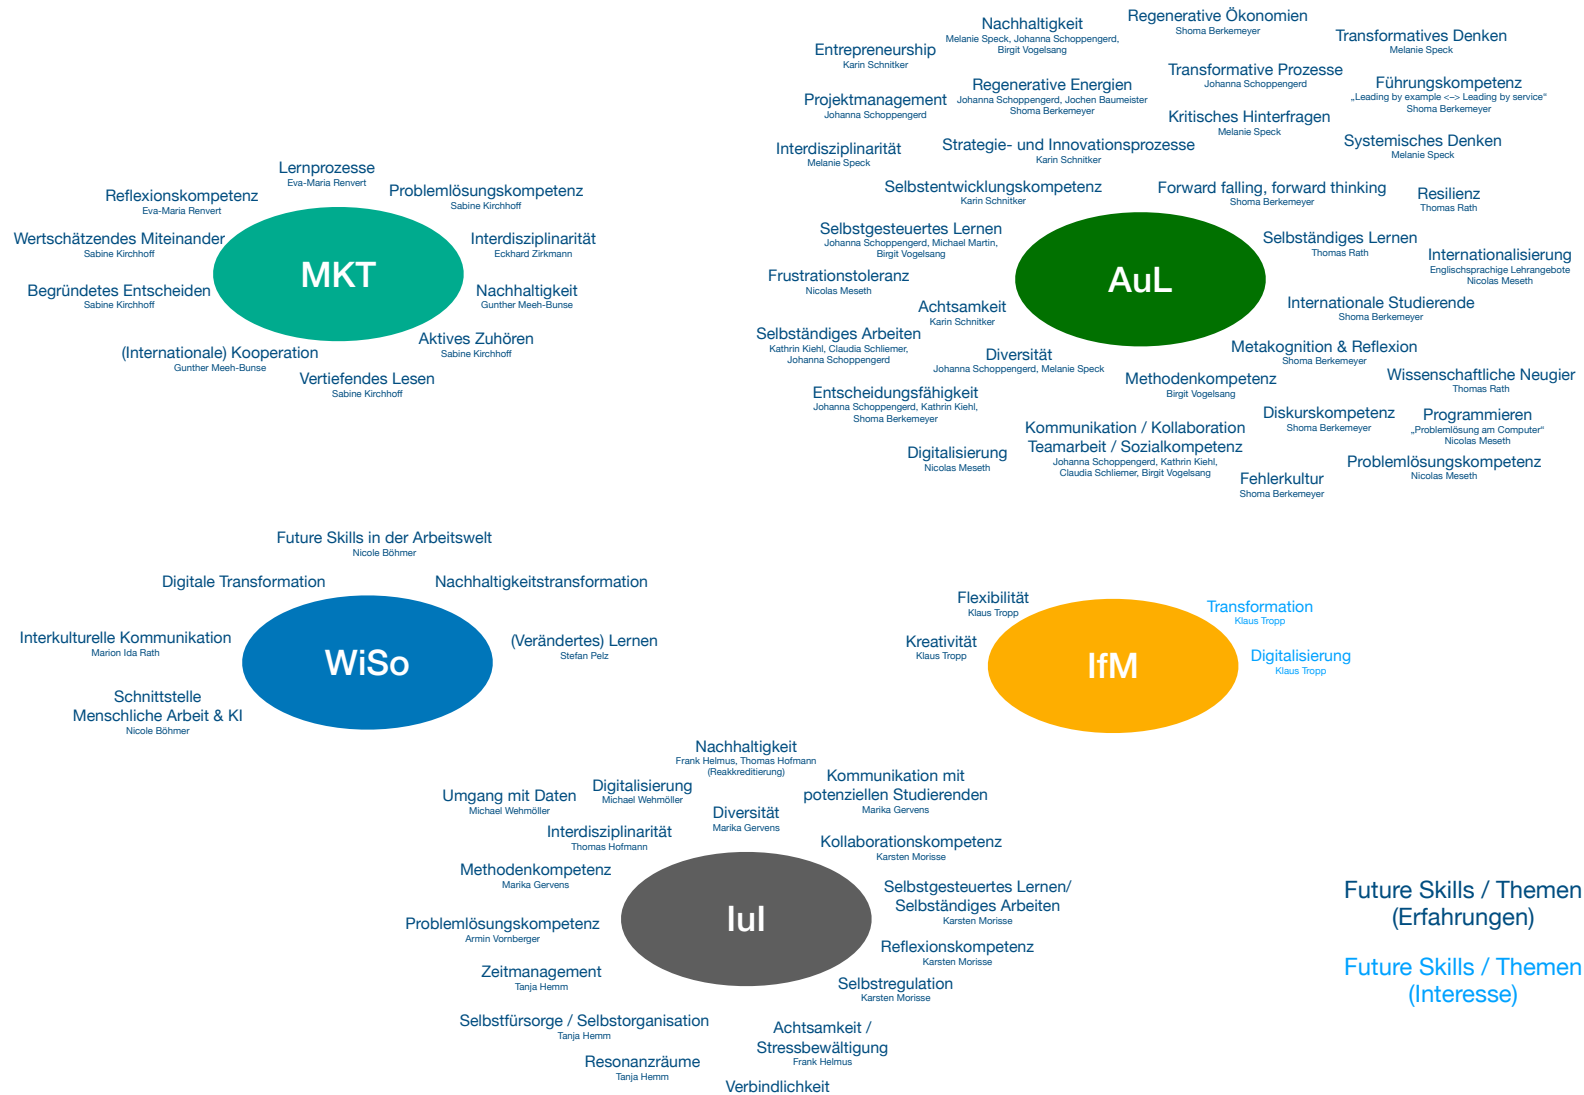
Lernprozesse
Eva-Maria Renvert

Reflexionskompetenz
Eva-Maria Renvert

Problemlösungskompetenz
Sabine Kirchhoff

Wertschätzendes Miteinander
Sabine Kirchhoff

Interdisziplinarität
Eckhard Zirkmann

MKT

Begründetes Entscheiden
Sabine Kirchhoff

Nachhaltigkeit
Gunther Meeh-Bunse

Aktives Zuhören
Sabine Kirchhoff

(Internationale) Kooperation
Gunther Meeh-Bunse

Vertiefendes Lesen
Sabine Kirchhoff

Nachhaltigkeit
Melanie Speck, Johanna Schoppengerd, Birgit Vogelsang

Regenerative Ökonomien
Shoma Berkemeyer

Transformatives Denken
Melanie Speck

Entrepreneurship
Karin Schnitker

Regenerative Energien
Johanna Schoppengerd, Jochen Baumeister
Shoma Berkemeyer

Transformative Prozesse
Johanna Schoppengerd

Führungskompetenz
„Leading by example <-> Leading by service"
Shoma Berkemeyer

Projektmanagement
Johanna Schoppengerd

Kritisches Hinterfragen
Melanie Speck

Interdisziplinarität
Melanie Speck

Strategie- und Innovationsprozesse
Karin Schnitker

Systemisches Denken
Melanie Speck

Selbstentwicklungskompetenz
Karin Schnitker

Forward falling, forward thinking
Shoma Berkemeyer

Resilienz
Thomas Rath

Selbstgesteuertes Lernen
Johanna Schoppengerd, Michael Martin, Birgit Vogelsang

Selbständiges Lernen
Thomas Rath

Internationalisierung
Englischsprachige Lehrangebote
Nicolas Meseth

Frustrationstoleranz
Nicolas Meseth

AuL

Achtsamkeit
Karin Schnitker

Internationale Studierende
Shoma Berkemeyer

Selbständiges Arbeiten
Kathrin Kiehl, Claudia Schliemer, Johanna Schoppengerd

Diversität
Johanna Schoppengerd, Melanie Speck

Metakognition & Reflexion
Shoma Berkemeyer

Methodenkompetenz
Birgit Vogelsang

Wissenschaftliche Neugier
Thomas Rath

Entscheidungsfähigkeit
Johanna Schoppengerd, Kathrin Kiehl, Shoma Berkemeyer

Diskurskompetenz
Shoma Berkemeyer

Programmieren
„Problemlösung am Computer"
Nicolas Meseth

Kommunikation / Kollaboration
Teamarbeit / Sozialkompetenz
Johanna Schoppengerd, Kathrin Kiehl, Claudia Schliemer, Birgit Vogelsang

Digitalisierung
Nicolas Meseth

Fehlerkultur
Shoma Berkemeyer

Problemlösungskompetenz
Nicolas Meseth

Future Skills in der Arbeitswelt
Nicole Böhmer

Digitale Transformation

Nachhaltigkeitstransformation

Interkulturelle Kommunikation
Marion Ida Rath

WiSo

(Verändertes) Lernen
Stefan Pelz

Schnittstelle
Menschliche Arbeit & KI
Nicole Böhmer

Flexibilität
Klaus Tropp

Transformation
Klaus Tropp

Kreativität
Klaus Tropp

IfM

Digitalisierung
Klaus Tropp

Nachhaltigkeit
Frank Helmus, Thomas Hofmann
(Reakkreditierung)

Umgang mit Daten
Michael Wehmöller

Digitalisierung
Michael Wehmöller

Kommunikation mit potenziellen Studierenden
Marika Gervens

Diversität
Marika Gervens

Interdisziplinarität
Thomas Hofmann

Kollaborationskompetenz
Karsten Morisse

Methodenkompetenz
Marika Gervens

Selbstgesteuertes Lernen/
Selbständiges Arbeiten
Karsten Morisse

IuI

Problemlösungskompetenz
Armin Vornberger

Reflexionskompetenz
Karsten Morisse

Zeitmanagement
Tanja Hemm

Selbstregulation
Karsten Morisse

Selbstfürsorge / Selbstorganisation
Tanja Hemm

Achtsamkeit /
Stressbewältigung
Frank Helmus

Resonanzräume
Tanja Hemm

Verbindlichkeit

Future Skills / Themen
(Erfahrungen)

Future Skills / Themen
(Interesse)